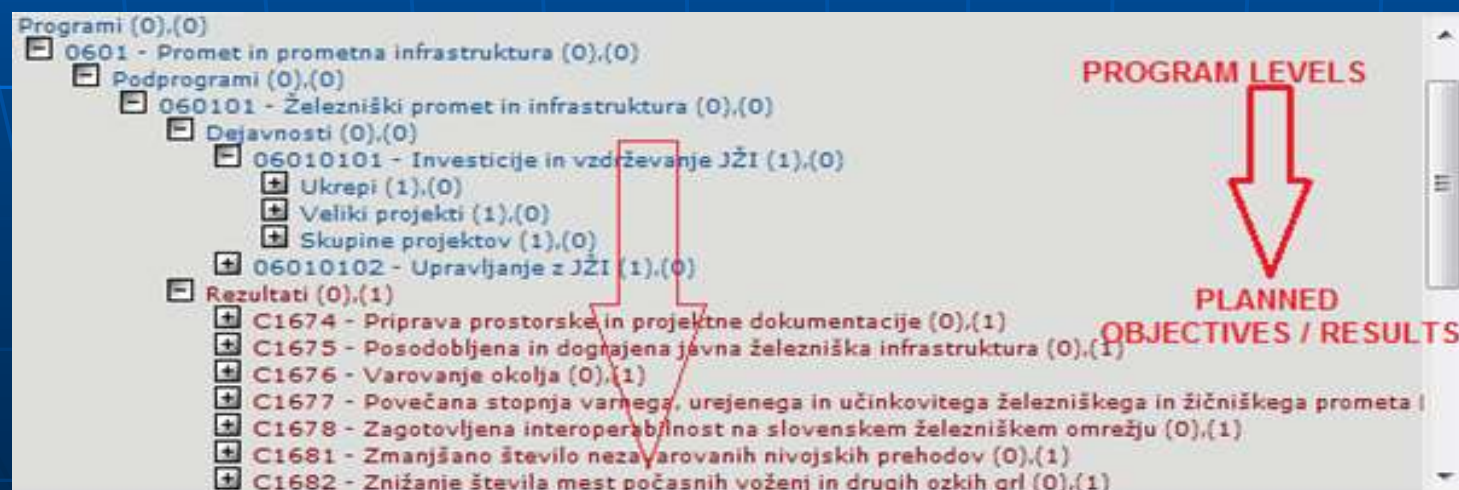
Programi (0),(0)
0601 - Promet in prometna infrastruktura (0),(0)
Podprogrami (0),(0)
060101 - Železniški promet in infrastruktura (0),(0)
Dejavnosti (0),(0)
06010101 - Investicije in vzdrževanje JŽI (1),(0)
Ukrepi (1),(0)
Veliki projekti (1),(0)
Skupine projektov (1),(0)
06010102 - Upravljanje z JŽI (1),(0)
Rezultati (0),(1)
C1674 - Priprava prostorske in projektne dokumentacije (0),(1)
C1675 - Posodobljena in dograjena javna železniška infrastruktura (0),(1)
C1676 - Varovanje okolja (0),(1)
C1677 - Povečana stopnja varnega, urejenega in učinkovitega železniškega in žičniškega prometa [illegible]
C1678 - Zagotovljena interoperabilnost na slovenskem železniškem omrežju (0),(1)
C1681 - Zmanjšano število nezavarovanih nivojskih prehodov (0),(1)
C1682 - Znižanje števila mest počasnih voženi in drugih ozkih grl (0),(1)

PROGRAM LEVELS

PLANNED
OBJECTIVES / RESULTS